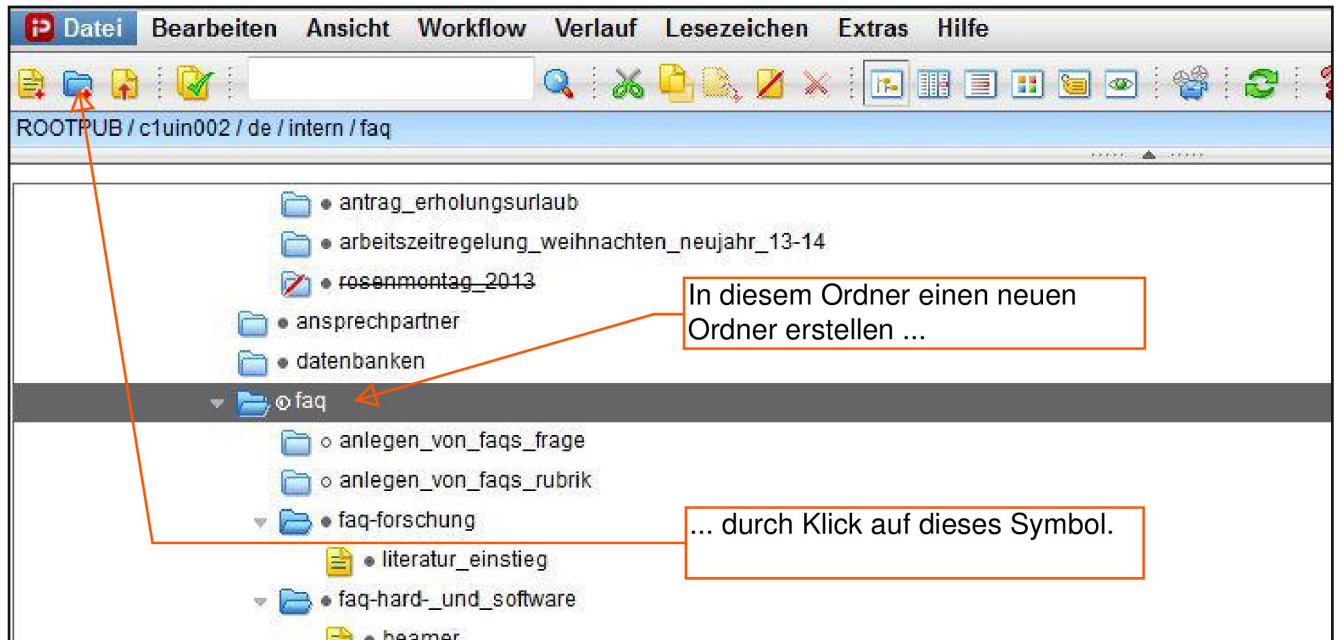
Datei Bearbeiten Ansicht Workflow Verlauf Lesezeichen Extras Hilfe

ROOTPUB / c1uin002 / de / intern / faq

antrag_erholungsurlaub
arbeitszeitregelung_weihnachten_neujahr_13-14
rosenmontag_2013
ansprechpartner
datenbanken
faq
anlegen_von_faqs_frage
anlegen_von_faqs_rubrik
faq-forschung
literatur_einstieg
faq-hard-_und_software
beamer

In diesem Ordner einen neuen Ordner erstellen ...

... durch Klick auf dieses Symbol.